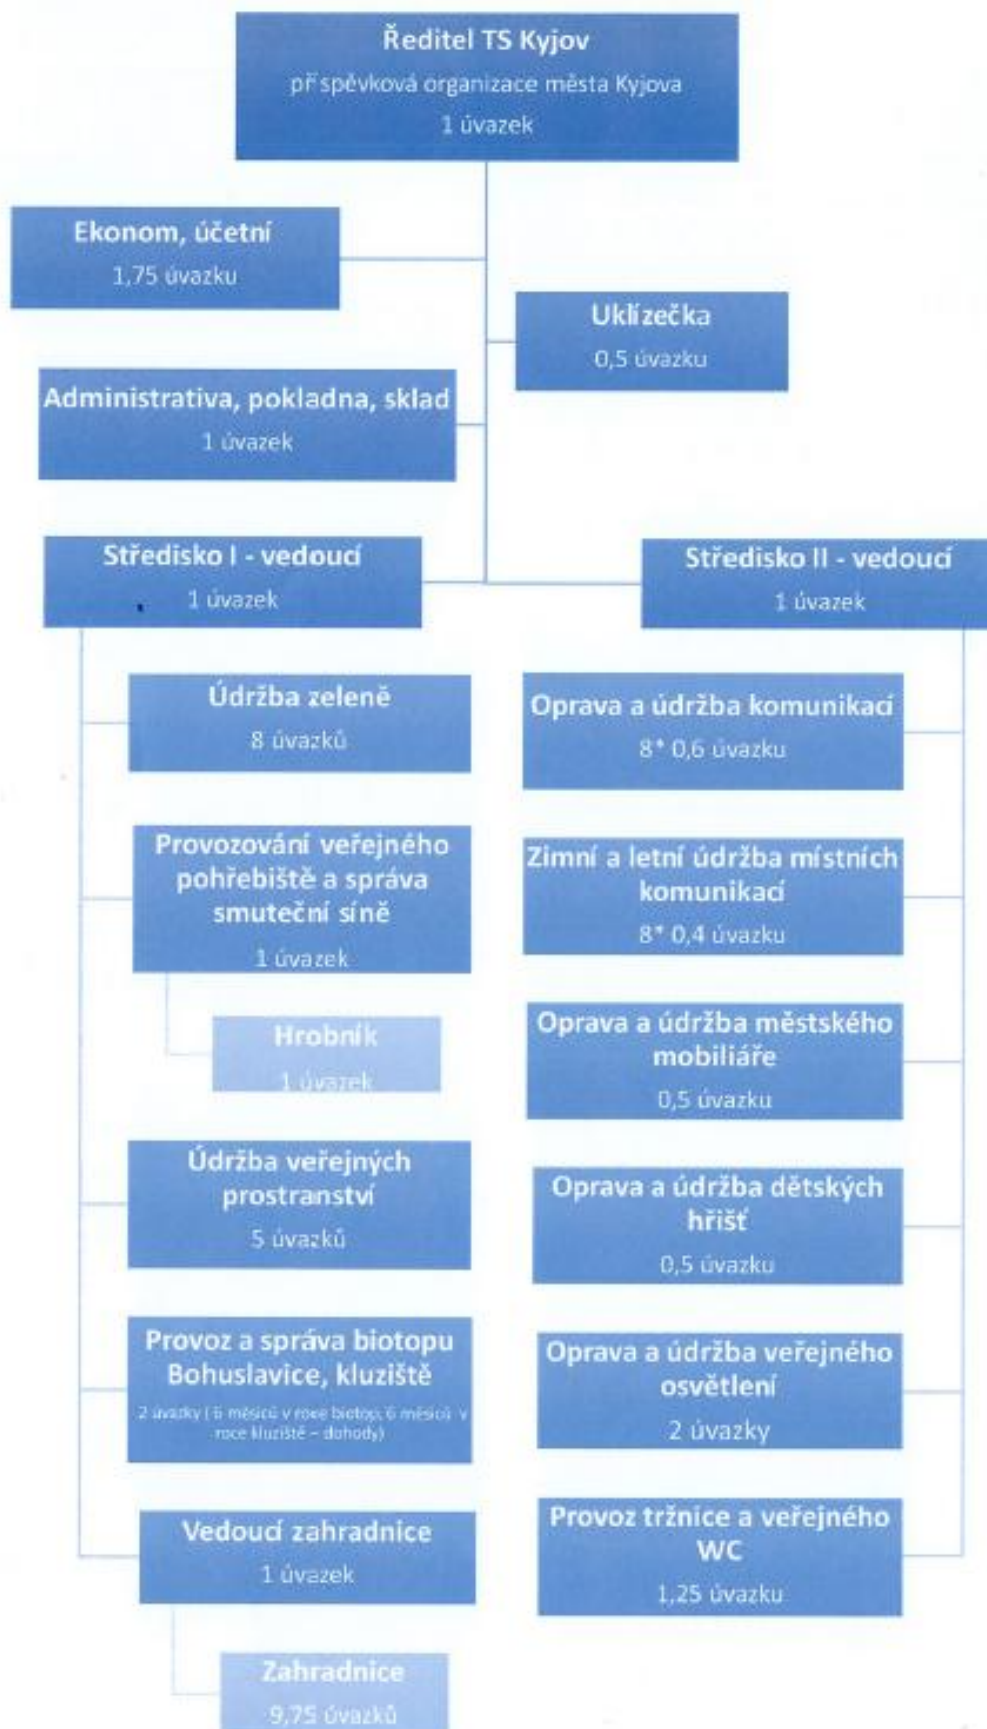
Ředitel TS Kyjov
příspěvková organizace města Kyjova
1 úvazek

Ekonom, účetní
1,75 úvazku

Uklízečka
0,5 úvazku

Administrativa, pokladna, sklad
1 úvazek

Středisko I - vedoucí
1 úvazek

Středisko II - vedoucí
1 úvazek

Údržba zeleně
8 úvazků

Provozování veřejného pohřebiště a správa smuteční síně
1 úvazek

Hrobník
1 úvazek

Údržba veřejných prostranství
5 úvazků

Provoz a správa biotopu Bohuslavice, kluziště
2 úvazky (6 měsíců v roce biotop, 6 měsíců v roce kluziště – dohody)

Vedoucí zahradnice
1 úvazek

Zahradnice
9,75 úvazků

Oprava a údržba komunikací
8* 0,6 úvazku

Zimní a letní údržba místních komunikací
8* 0,4 úvazku

Oprava a údržba městského mobiliáře
0,5 úvazku

Oprava a údržba dětských hřišť
0,5 úvazku

Oprava a údržba veřejného osvětlení
2 úvazky

Provoz tržnice a veřejného WC
1,25 úvazku